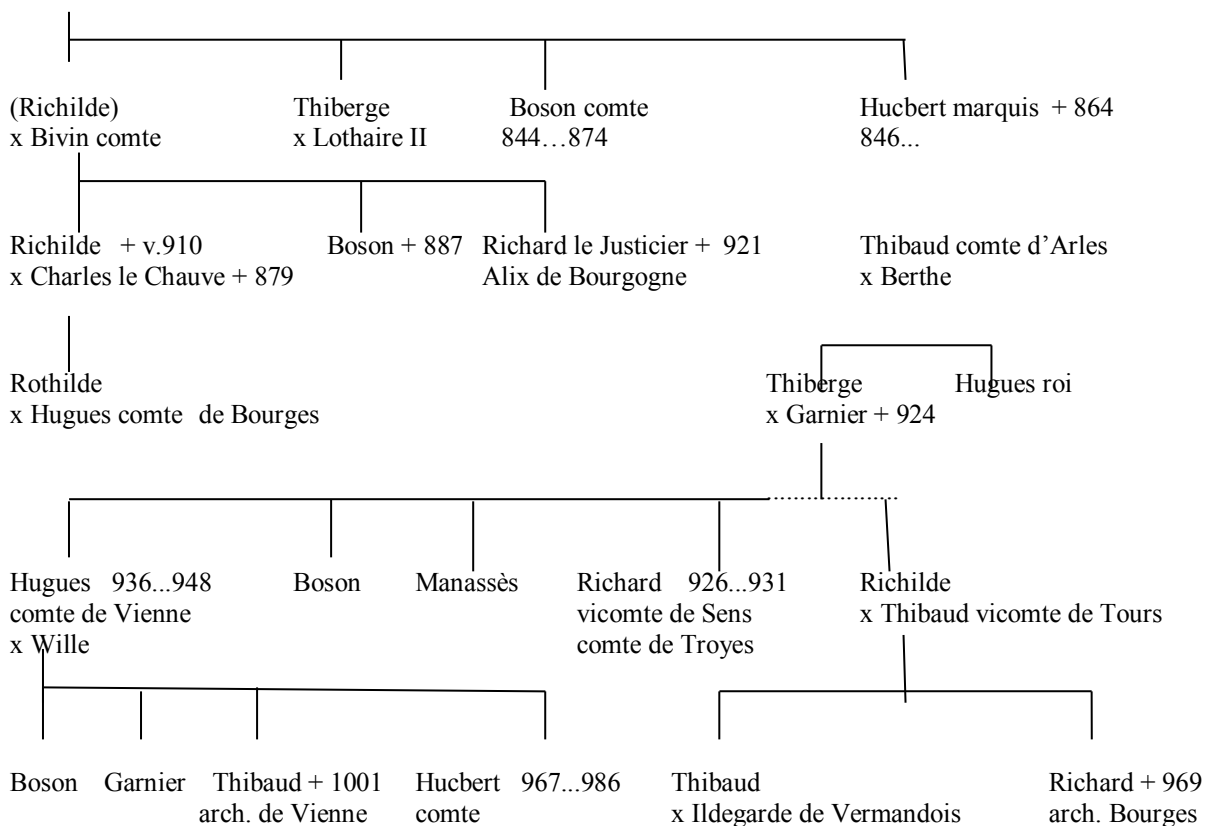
(Richilde)
x Bivin comte

Thiberge
x Lothaire II

Boson comte
844…874

Hucbert marquis + 864
846...

Richilde + v.910
x Charles le Chauve + 879

Boson + 887

Richard le Justicier + 921
Alix de Bourgogne

Thibaud comte d'Arles
x Berthe

Rothilde
x Hugues comte de Bourges

Thiberge
x Garnier + 924

Hugues roi

Hugues 936...948
comte de Vienne
x Wille

Boson

Manassès

Richard 926...931
vicomte de Sens
comte de Troyes

Richilde
x Thibaud vicomte de Tours

Boson

Garnier

Thibaud + 1001
arch. de Vienne

Hucbert 967...986
comte

Thibaud
x Ildegarde de Vermandois

Richard + 969
arch. Bourges